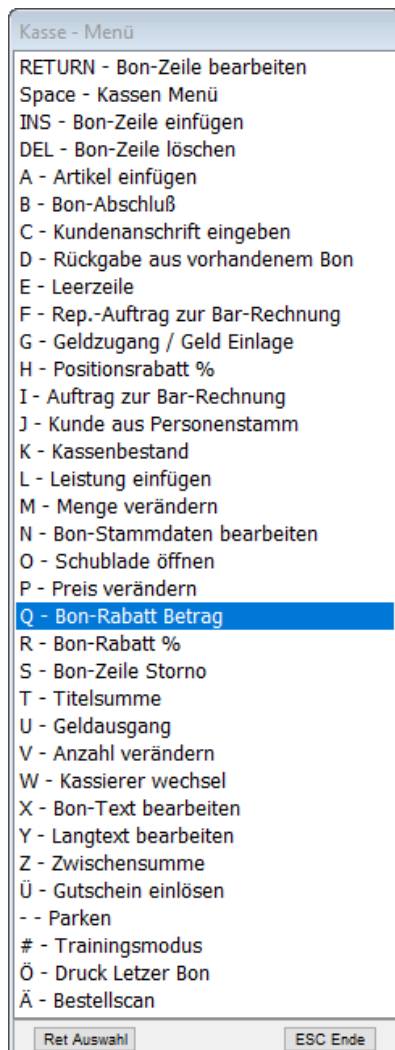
Kasse - Menü

RETURN - Bon-Zeile bearbeiten
Space - Kassen Menü
INS - Bon-Zeile einfügen
DEL - Bon-Zeile löschen
A - Artikel einfügen
B - Bon-Abschluß
C - Kundenanschrift eingeben
D - Rückgabe aus vorhandenem Bon
E - Leerzeile
F - Rep.-Auftrag zur Bar-Rechnung
G - Geldzugang / Geld Einlage
H - Positionsrabatt %
I - Auftrag zur Bar-Rechnung
J - Kunde aus Personenstamm
K - Kassenbestand
L - Leistung einfügen
M - Menge verändern
N - Bon-Stammdaten bearbeiten
O - Schublade öffnen
P - Preis verändern
Q - Bon-Rabatt Betrag
R - Bon-Rabatt %
S - Bon-Zeile Storno
T - Titelsumme
U - Geldausgang
V - Anzahl verändern
W - Kassierer wechsel
X - Bon-Text bearbeiten
Y - Langtext bearbeiten
Z - Zwischensumme
Ü - Gutschein einlösen
- - Parken
# - Trainingsmodus
Ö - Druck Letzer Bon
Ä - Bestellscan

Ret Auswahl
ESC Ende